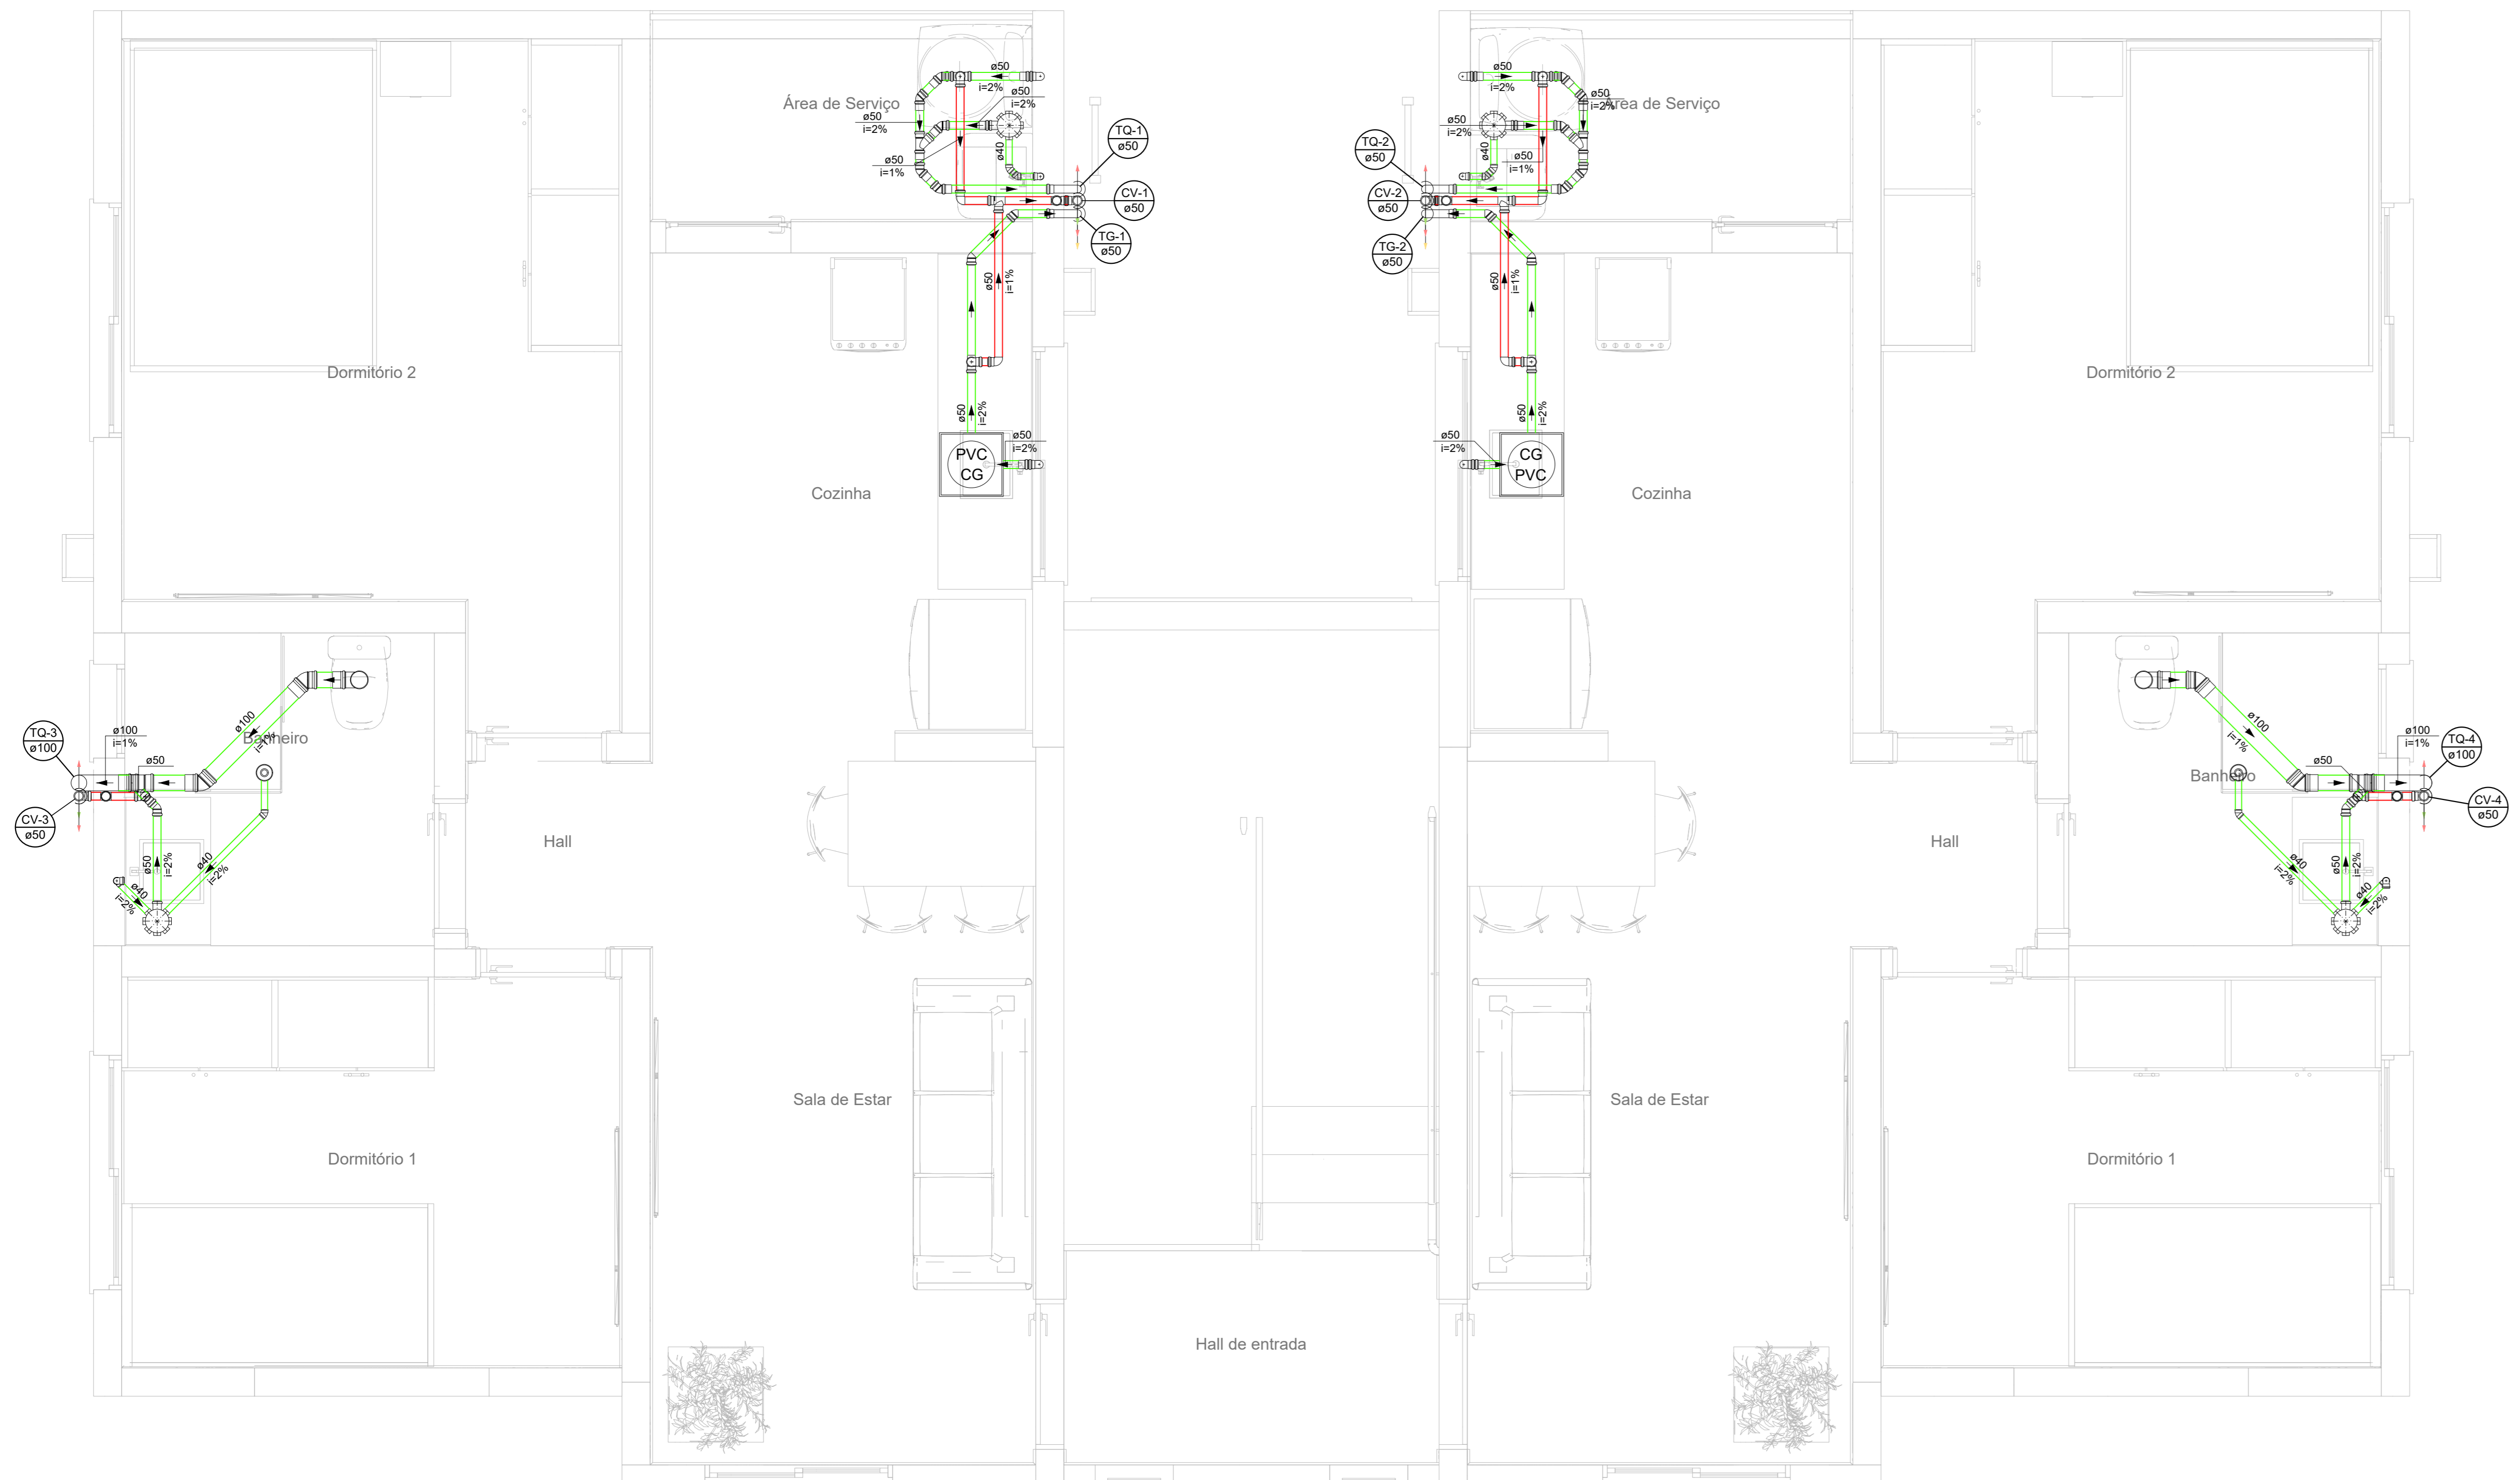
Área de Serviço
ø50
i=2%
ø50
i=2%
ø50
i=2%
ø50
i=1%
ø40
TQ-1
ø50
CV-1
ø50
TG-1
ø50
ø50
i=1%
ø50
i=2%
ø50
i=2%
PVC
CG
Dormitório 2
Cozinha

ø50
i=2%
ø50
i=2%
Área de Serviço
ø50
i=2%
ø40
ø50
i=1%
TQ-2
ø50
CV-2
ø50
TG-2
ø50
ø50
i=1%
ø50
i=2%
ø50
i=2%
CG
PVC
Cozinha
Dormitório 2

TQ-3
ø100
ø100
i=1%
ø50
ø100
i=1%
Banheiro
CV-3
ø50
ø50
i=2%
ø40
i=2%
ø40
i=2%
Hall

ø100
i=1%
ø50
ø100
i=1%
TQ-4
ø100
Banheiro
CV-4
ø50
Hall
ø40
i=2%
ø50
i=2%
ø40
i=2%

Sala de Estar
Dormitório 1
Sala de Estar
Dormitório 1
Hall de entrada